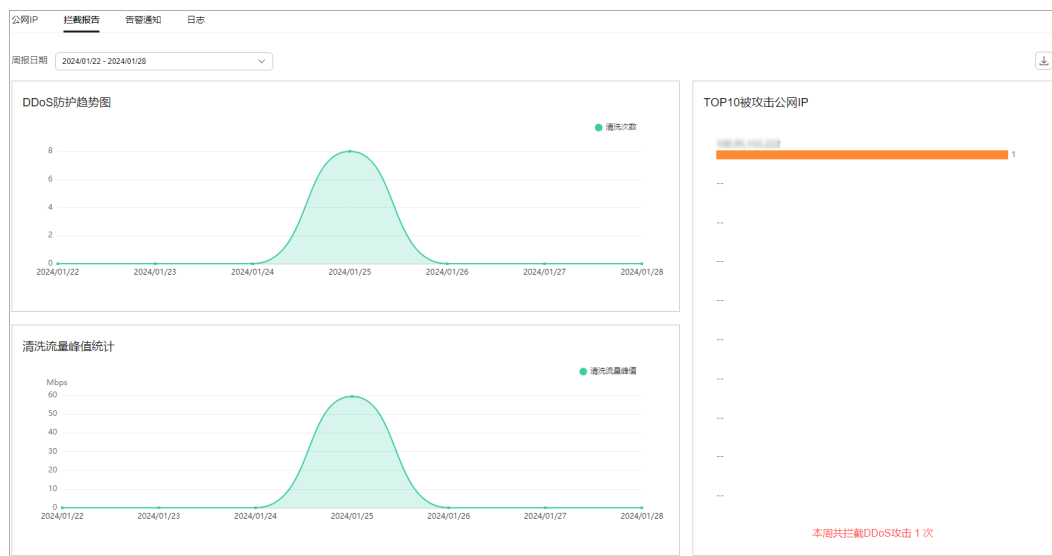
公网IP　拦截报告　告警通知　日志

周报日期 2024/01/22 - 2024/01/28

DDoS防护趋势图

清洗次数

8
6
4
2
0
2024/01/22　2024/01/23　2024/01/24　2024/01/25　2024/01/26　2024/01/27　2024/01/28

清洗流量峰值统计

清洗流量峰值

Mbps
60
50
40
30
20
10
0
2024/01/22　2024/01/23　2024/01/24　2024/01/25　2024/01/26　2024/01/27　2024/01/28

TOP10被攻击公网IP

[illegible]
1
--
--
--
--
--
--
--
--
--

本周共拦截DDoS攻击 1 次